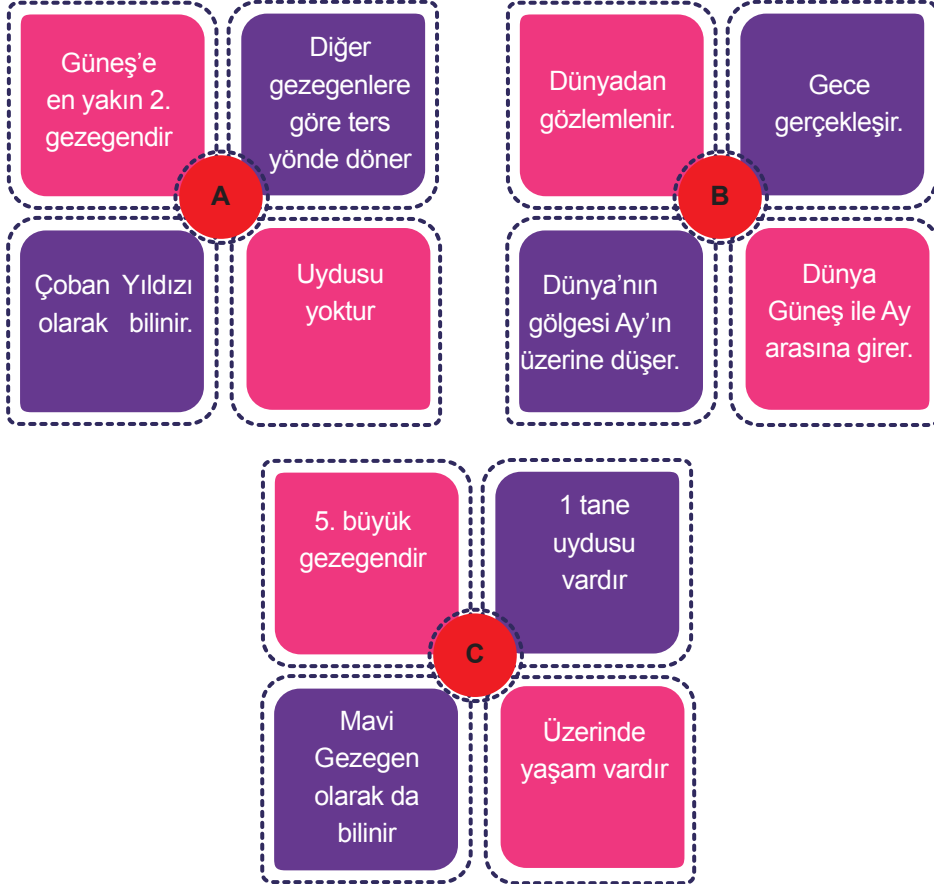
Güneş'e en yakın 2. gezegendir

Diğer gezegenlere göre ters yönde döner

A

Çoban Yıldızı olarak bilinir.

Uydusu yoktur

Dünyadan gözlemlenir.

Gece gerçekleşir.

B

Dünya'nın gölgesi Ay'ın üzerine düşer.

Dünya Güneş ile Ay arasına girer.

5. büyük gezegendir

1 tane uydusu vardır

C

Mavi Gezegen olarak da bilinir

Üzerinde yaşam vardır